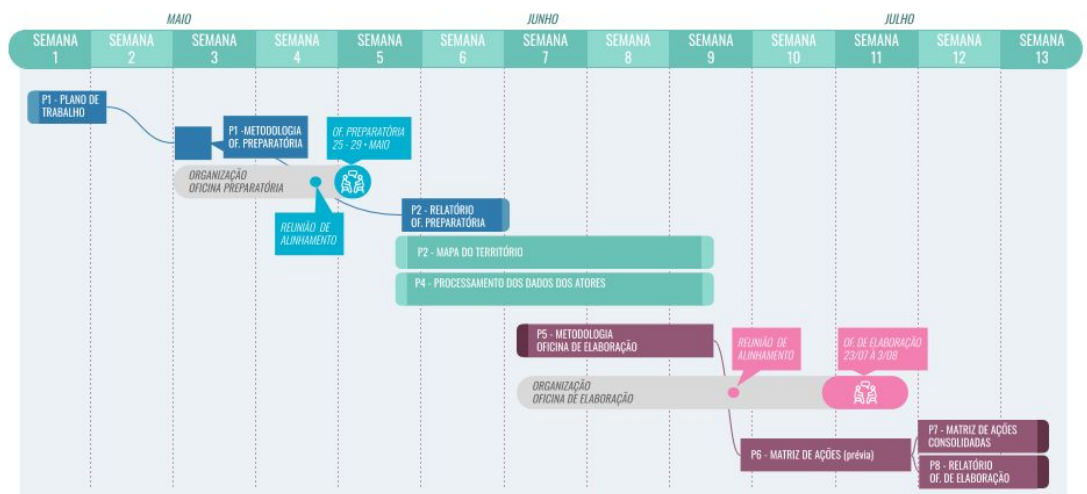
MAIO

JUNHO

JULHO

SEMANA 1

SEMANA 2

SEMANA 3

SEMANA 4

SEMANA 5

SEMANA 6

SEMANA 7

SEMANA 8

SEMANA 9

SEMANA 10

SEMANA 11

SEMANA 12

SEMANA 13

P1 - PLANO DE TRABALHO

P1 -METODOLOGIA OF. PREPARATÓRIA

OF. PREPARATÓRIA 25 - 29 • MAIO

ORGANIZAÇÃO OFICINA PREPARATÓRIA

REUNIÃO DE ALINHAMENTO

P2 - RELATÓRIO OF. PREPARATÓRIA

P2 - MAPA DO TERRITÓRIO

P4 - PROCESSAMENTO DOS DADOS DOS ATORES

P5 - METODOLOGIA OFICINA DE ELABORAÇÃO

REUNIÃO DE ALINHAMENTO

OF. DE ELABORAÇÃO 23/07 À 3/08

ORGANIZAÇÃO OFICINA DE ELABORAÇÃO

P7 - MATRIZ DE AÇÕES CONSOLIDADAS

P6 - MATRIZ DE AÇÕES (prévia)

P8 - RELATÓRIO OF. DE ELABORAÇÃO